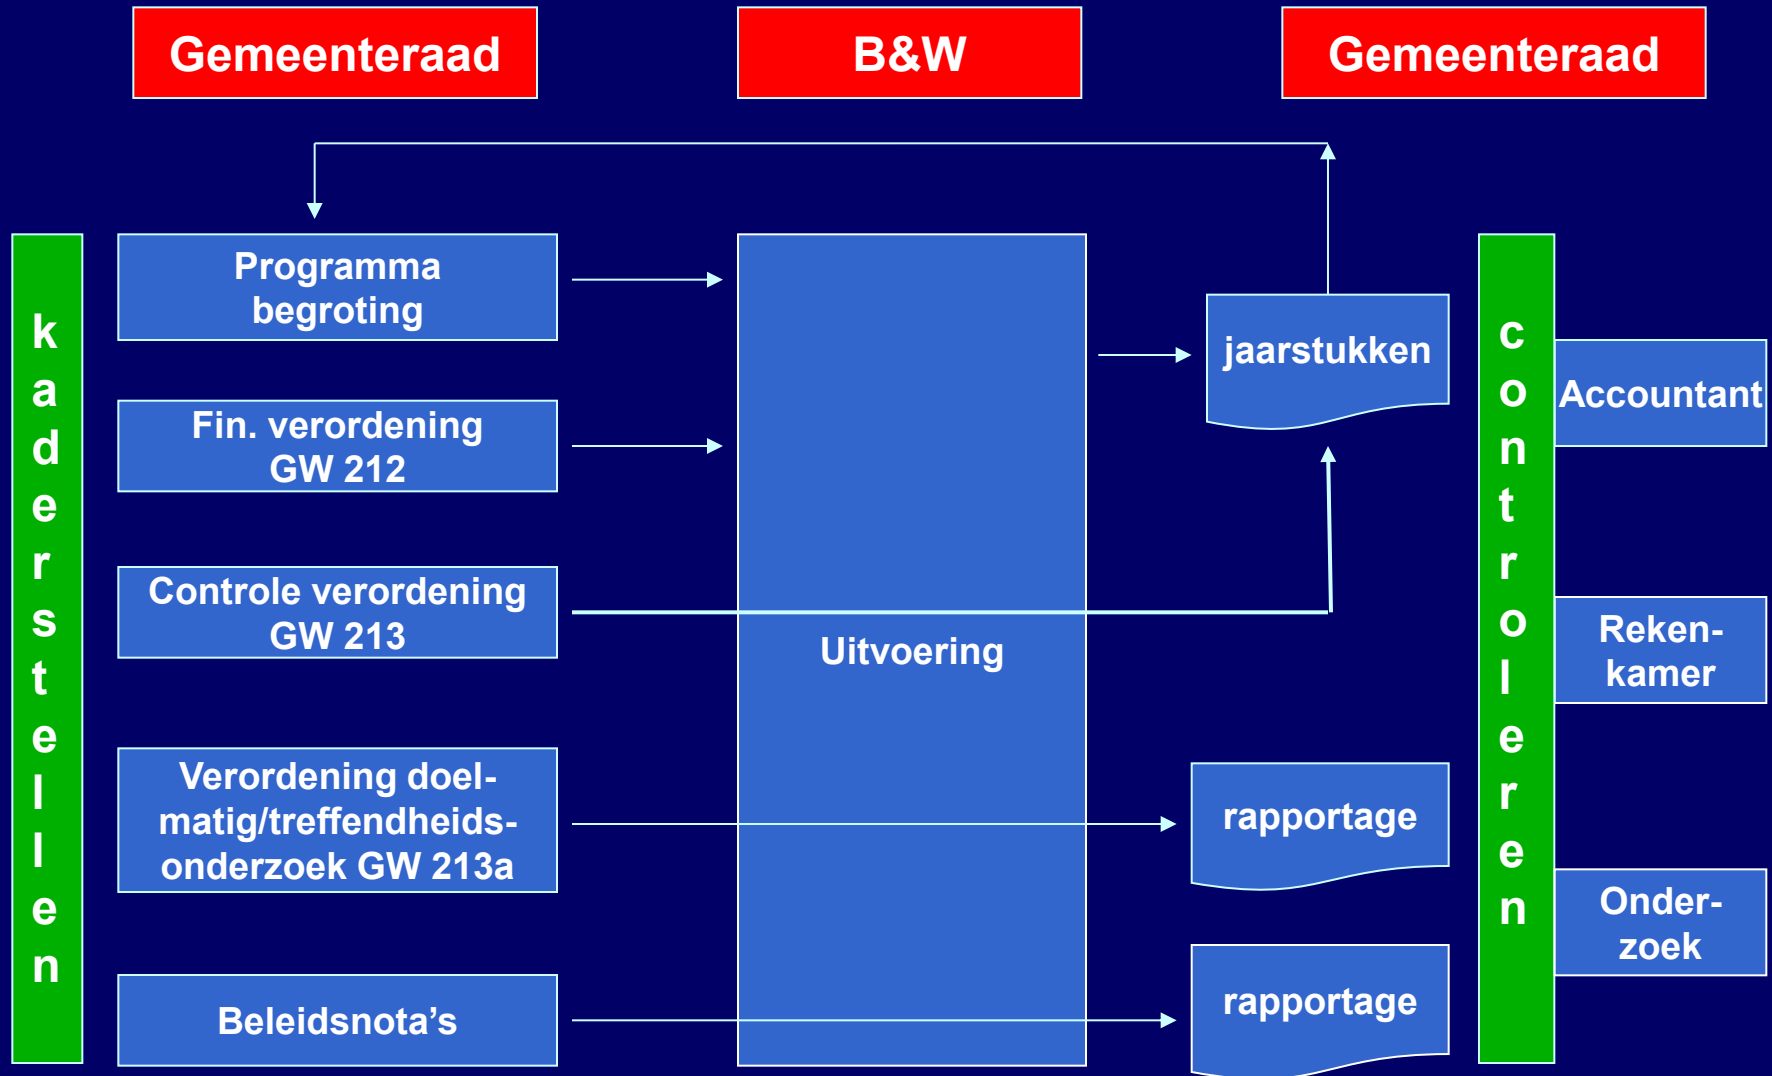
Gemeenteraad

B&W

Gemeenteraad

kaderstellen

Programma begroting

Fin. verordening GW 212

Controle verordening GW 213

Verordening doelmatig/treffendheidsonderzoek GW 213a

Beleidsnota’s

Uitvoering

jaarstukken

rapportage

rapportage

controleren

Accountant

Rekenkamer

Onderzoek